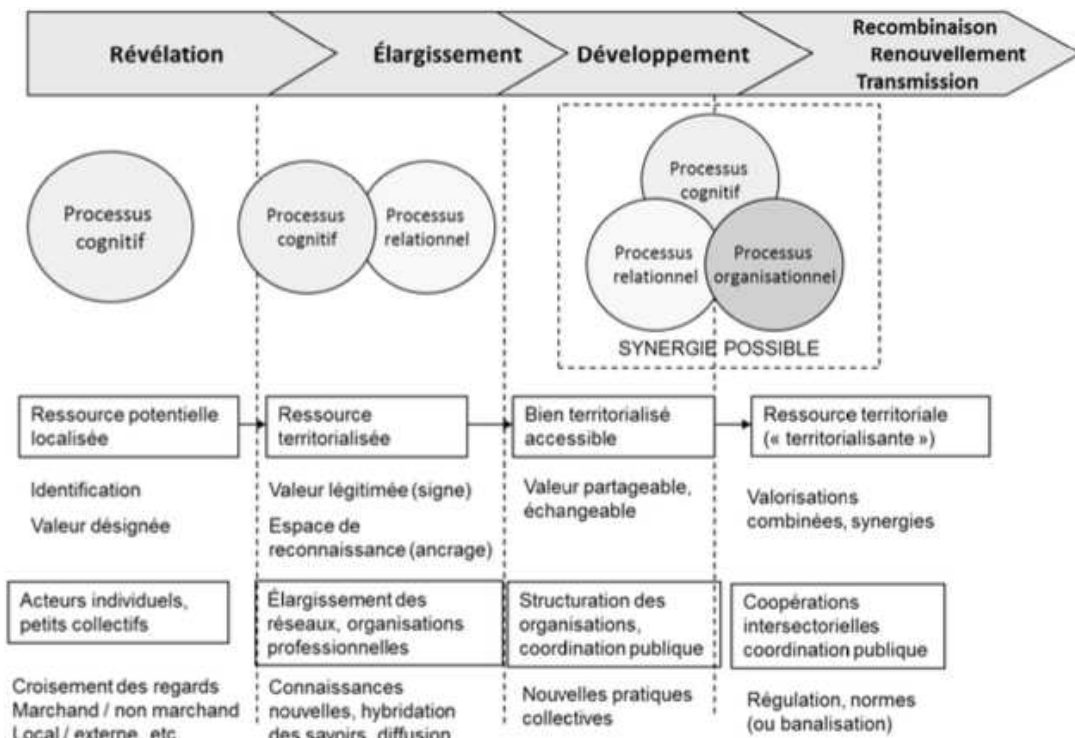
Révélation

Élargissement

Développement

Recombinaison
Renouvellement
Transmission

Processus cognitif

Processus cognitif

Processus relationnel

Processus cognitif

Processus relationnel

Processus organisationnel

SYNERGIE POSSIBLE

Ressource potentielle localisée

Ressource territorialisée

Bien territorialisé accessible

Ressource territoriale (« territorialisante »)

Identification

Valeur désignée

Valeur légitimée (signe)

Espace de reconnaissance (ancrage)

Valeur partageable, échangeable

Valorisations combinées, synergies

Acteurs individuels, petits collectifs

Élargissement des réseaux, organisations professionnelles

Structuration des organisations, coordination publique

Coopérations intersectorielles coordination publique

Croisement des regards
Marchand / non marchand
Local / externe, etc.

Connaissances nouvelles, hybridation des savoirs, diffusion

Nouvelles pratiques collectives

Régulation, normes (ou banalisation)